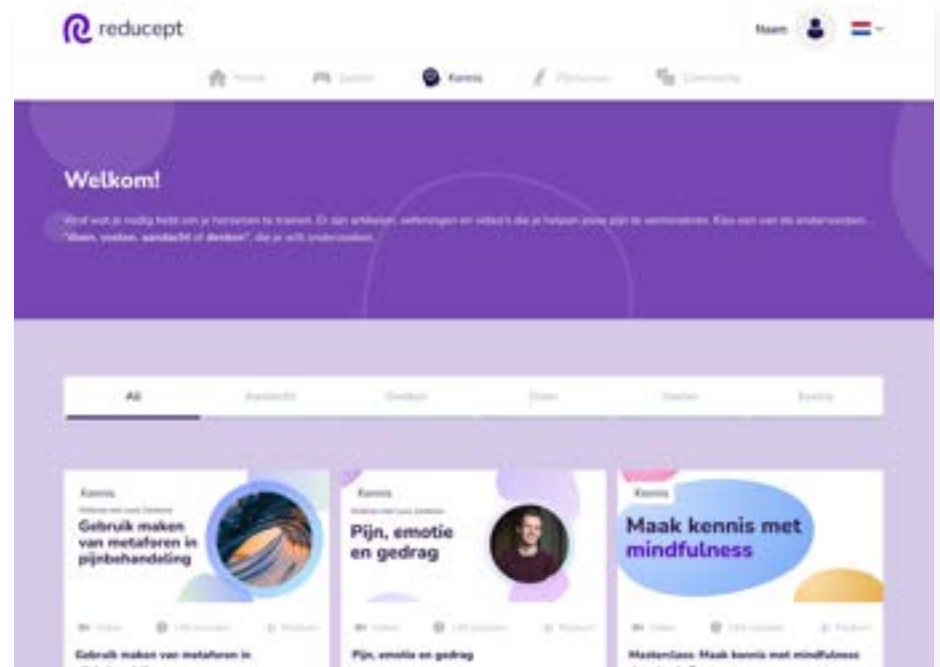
reducept

Naam

Home Spelen Kennis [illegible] Community

Welkom!

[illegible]

"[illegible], voelen, aandacht of denken", die je wilt onderzoeken.

All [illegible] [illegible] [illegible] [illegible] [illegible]

Kennis

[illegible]

Gebruik maken van metaforen in pijnbehandeling

Kennis

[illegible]

Pijn, emotie en gedrag

Kennis

Maak kennis met mindfulness

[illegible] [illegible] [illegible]

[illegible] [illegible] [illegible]

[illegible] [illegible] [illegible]

Gebruik maken van metaforen in

Pijn, emotie en gedrag

Masterclass: Maak kennis met mindfulness